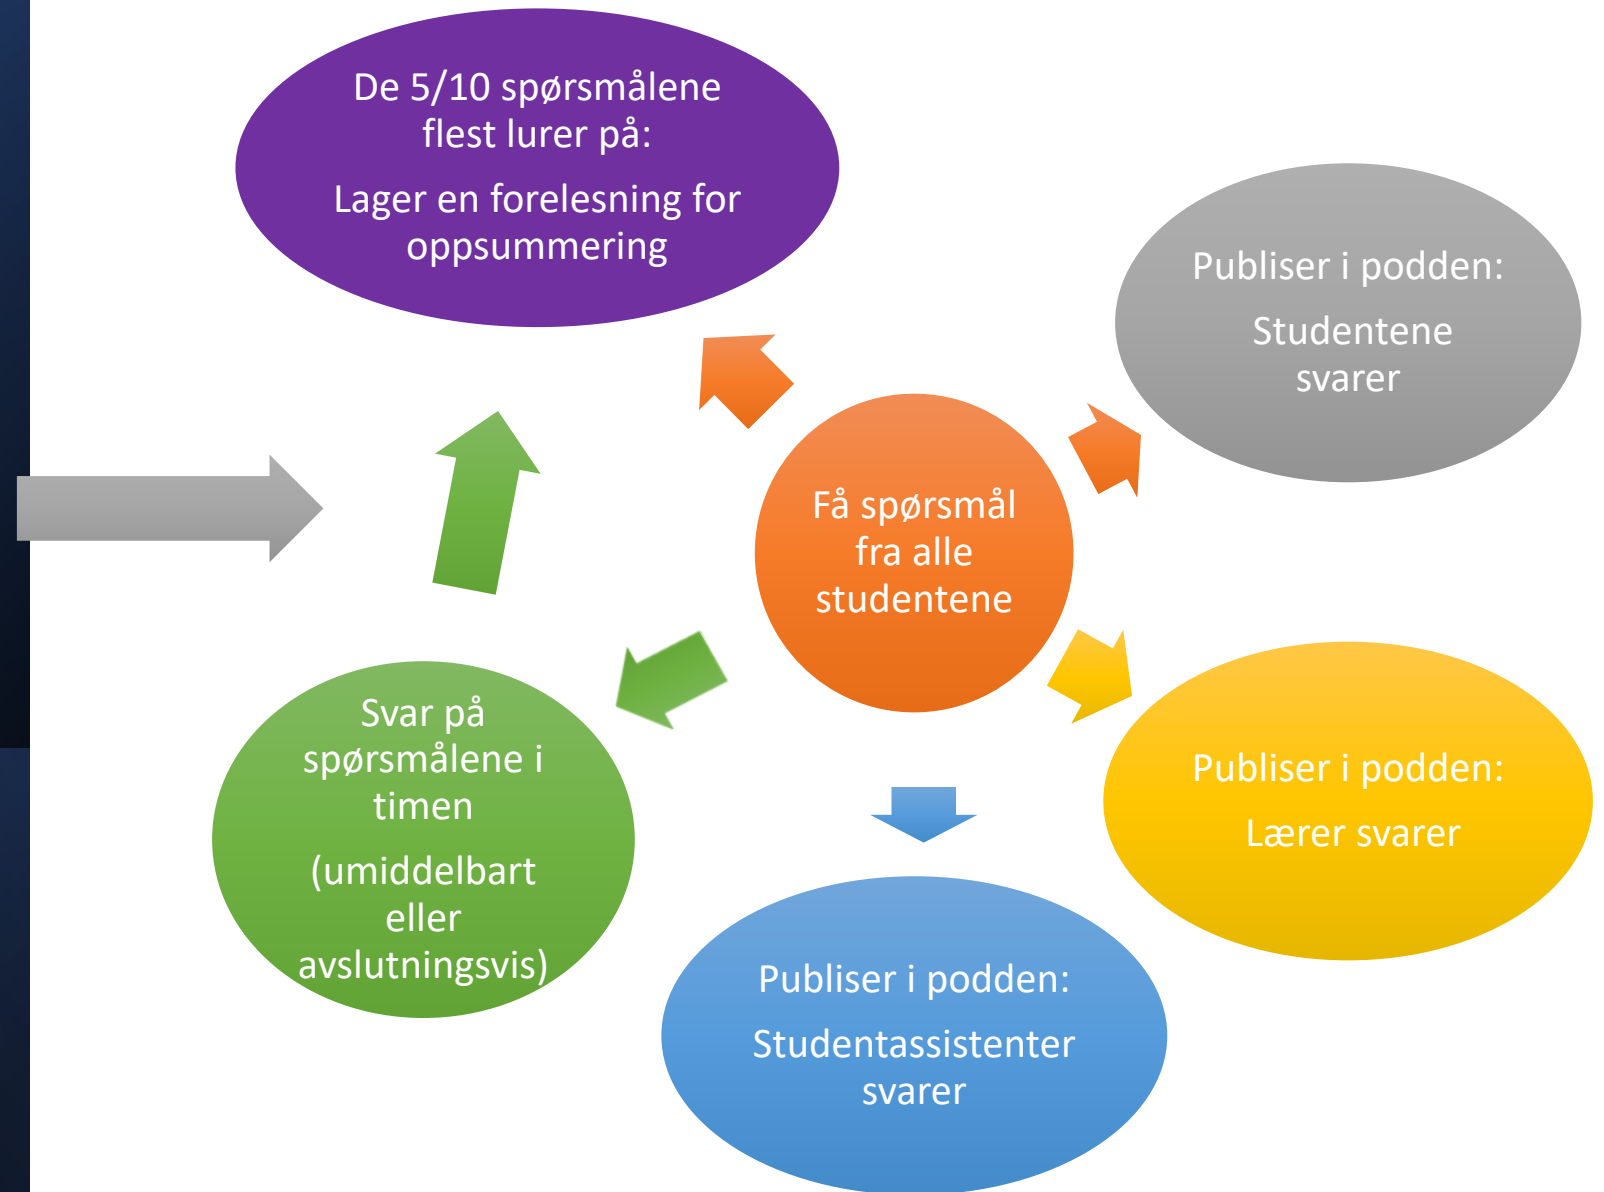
De 5/10 spørsmålene flest lurer på:

Lager en forelesning for oppsummering

Publiser i podden:

Studentene svarer

Få spørsmål fra alle studentene

Svar på spørsmålene i timen

(umiddelbart eller avslutningsvis)

Publiser i podden:

Lærer svarer

Publiser i podden:

Studentassistenter svarer